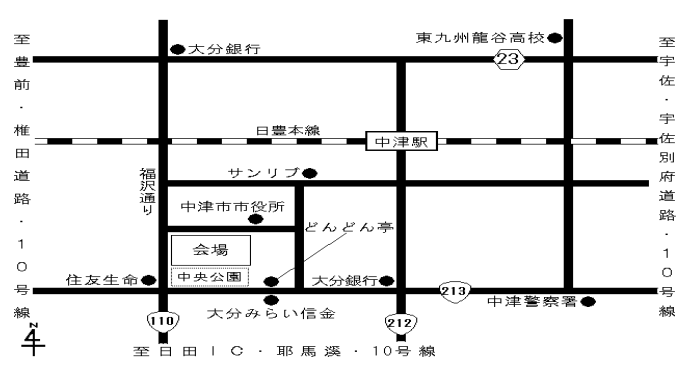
至豊前・椎田道路・10号線

大分銀行

東九州龍谷高校

23

至宇佐・宇佐別府道路・10号線

日豊本線

中津駅

福沢通り

サンリブ

中津市市役所

どんどん亭

会場

中央公園

住友生命

大分銀行

213

中津警察署

大分みらい信金

110

212

N

至日田IC・耶馬溪・10号線